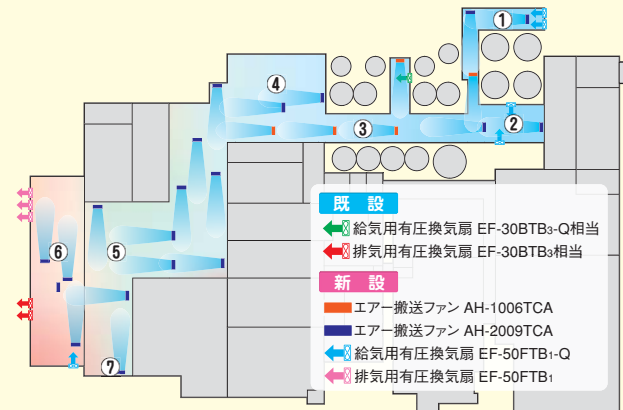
①
②
③
④
⑤
⑥
⑦

既 設
給気用有圧換気扇 EF-30BTB$_3$-Q相当
排気用有圧換気扇 EF-30BTB$_3$相当

新 設
エアー搬送ファン AH-1006TCA
エアー搬送ファン AH-2009TCA
給気用有圧換気扇 EF-50FTB$_1$-Q
排気用有圧換気扇 EF-50FTB$_1$